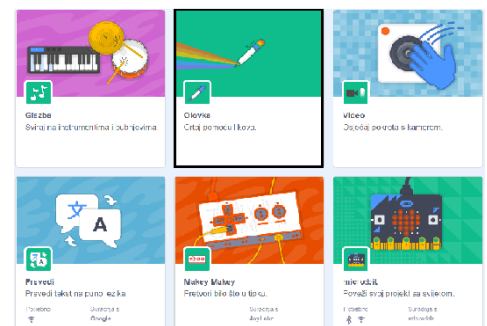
Glazba
Sviraj na instrumentima i bubnjevima.

Olovka
Crtaj pomoću likova.

Video
Osjeti pokrete s kamerom.

A

Prevedi
Prevedi tekst na puno jezika.
Potrebno
Surađuje s Google

Makey Makey
Pretvori bilo što u tipku.
Surađuje s JoyLabz

micro:bit
Povezi svoj projekt sa svijetom.
Potrebno
Surađuje s micro:bit